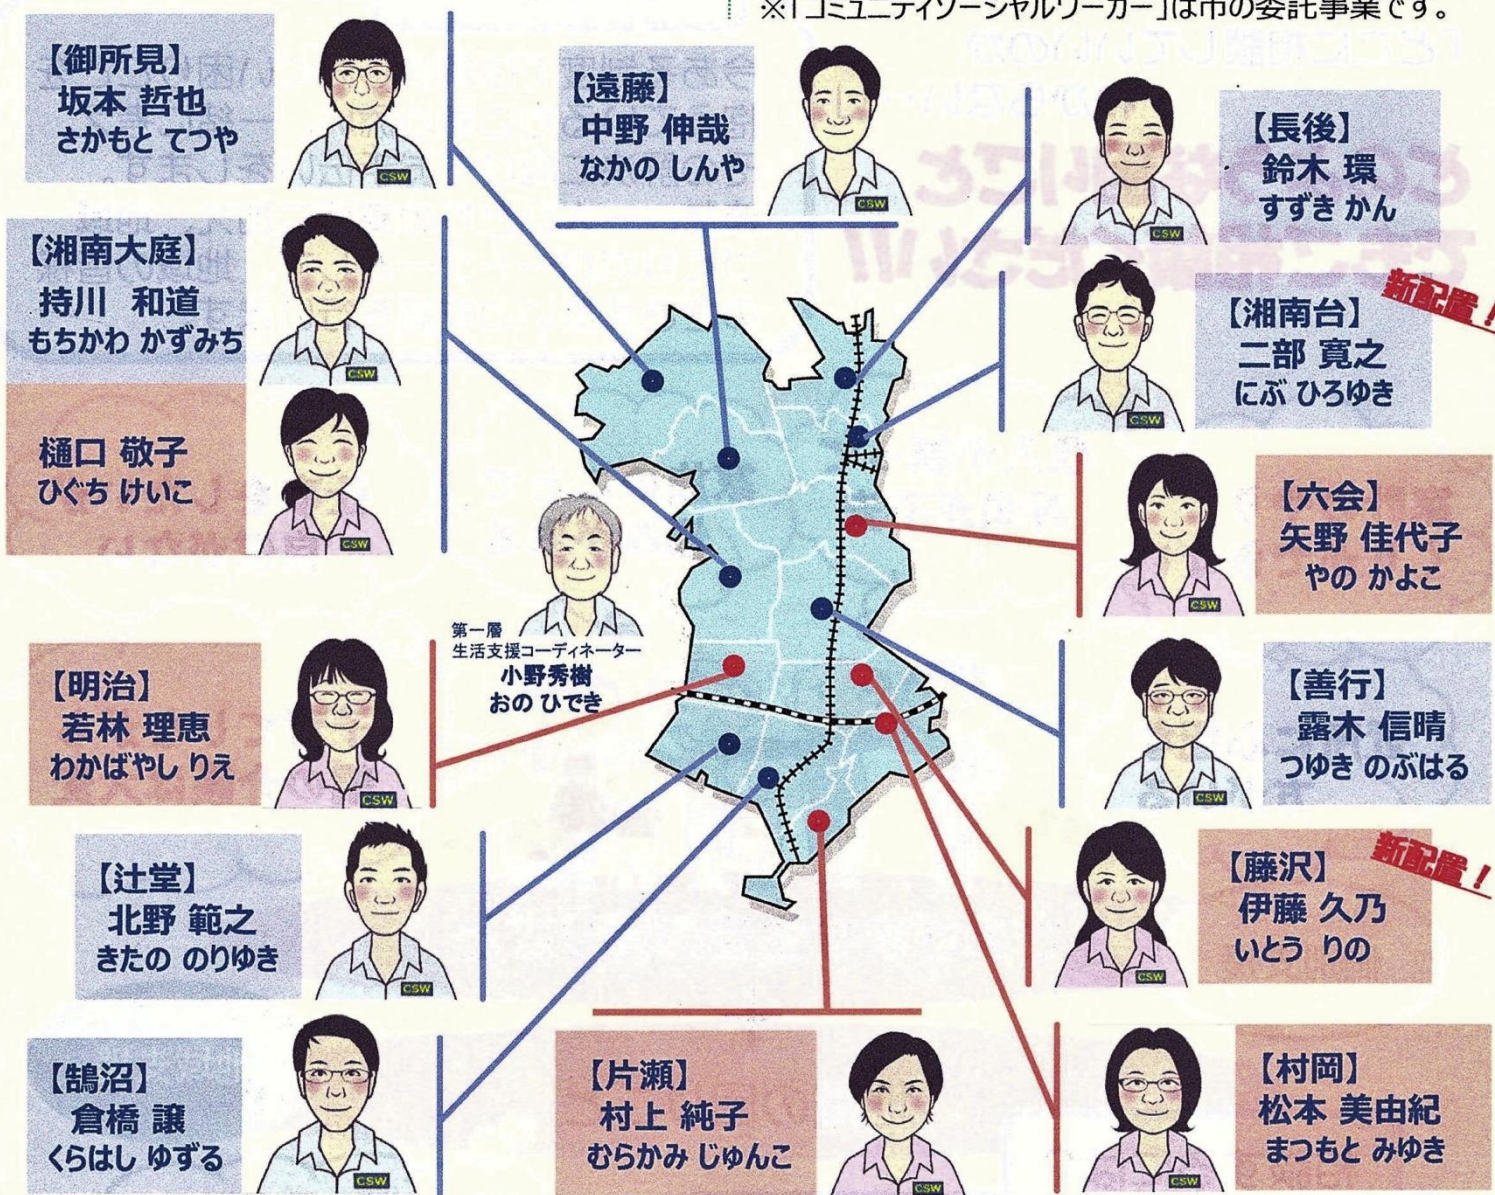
※「コミュニティソーシャルワーカー」は市の委託事業です。

【御所見】
坂本 哲也
さかもと てつや

【遠藤】
中野 伸哉
なかの しんや

【長後】
鈴木 環
すずき かん

【湘南大庭】
持川 和道
もちかわ かずみち

樋口 敬子
ひぐち けいこ

新配置！
【湘南台】
二部 寛之
にぶ ひろゆき

【六会】
矢野 佳代子
やの かよこ

第一層
生活支援コーディネーター
小野秀樹
おの ひでき

【明治】
若林 理恵
わかばやし りえ

【善行】
露木 信晴
つゆき のぶはる

【辻堂】
北野 範之
きたの のりゆき

新配置！
【藤沢】
伊藤 久乃
いとう りの

【鵠沼】
倉橋 譲
くらはし ゆずる

【片瀬】
村上 純子
むらかみ じゅんこ

【村岡】
松本 美由紀
まつもと みゆき

CSW